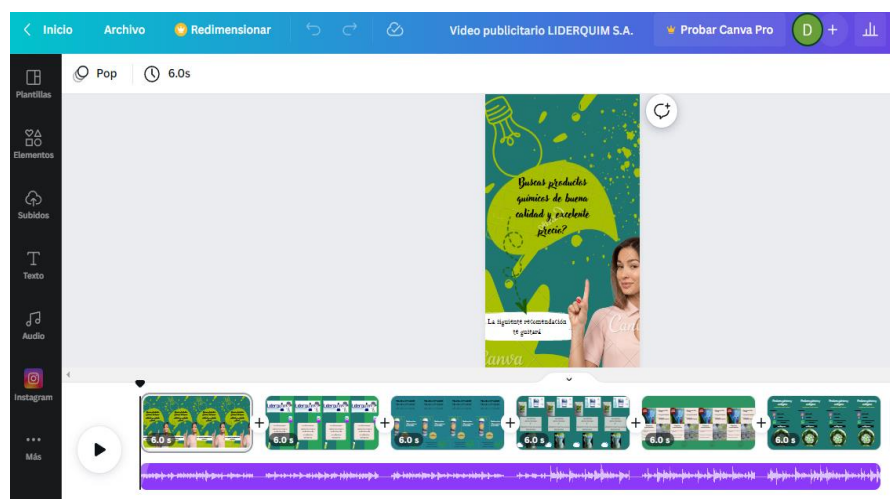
Inicio Archivo Redimensionar Video publicitario LIDERQUIM S.A. Probar Canva Pro D +

Plantillas
Elementos
Subidos
Texto
Audio
Instagram
Más

Pop 6.0s

Buscas productos químicos de buena calidad y excelente precio?

La siguiente recomendación te gustará

Canva

6.0 s
6.0 s
6.0 s
6.0 s
6.0 s
6.0 s